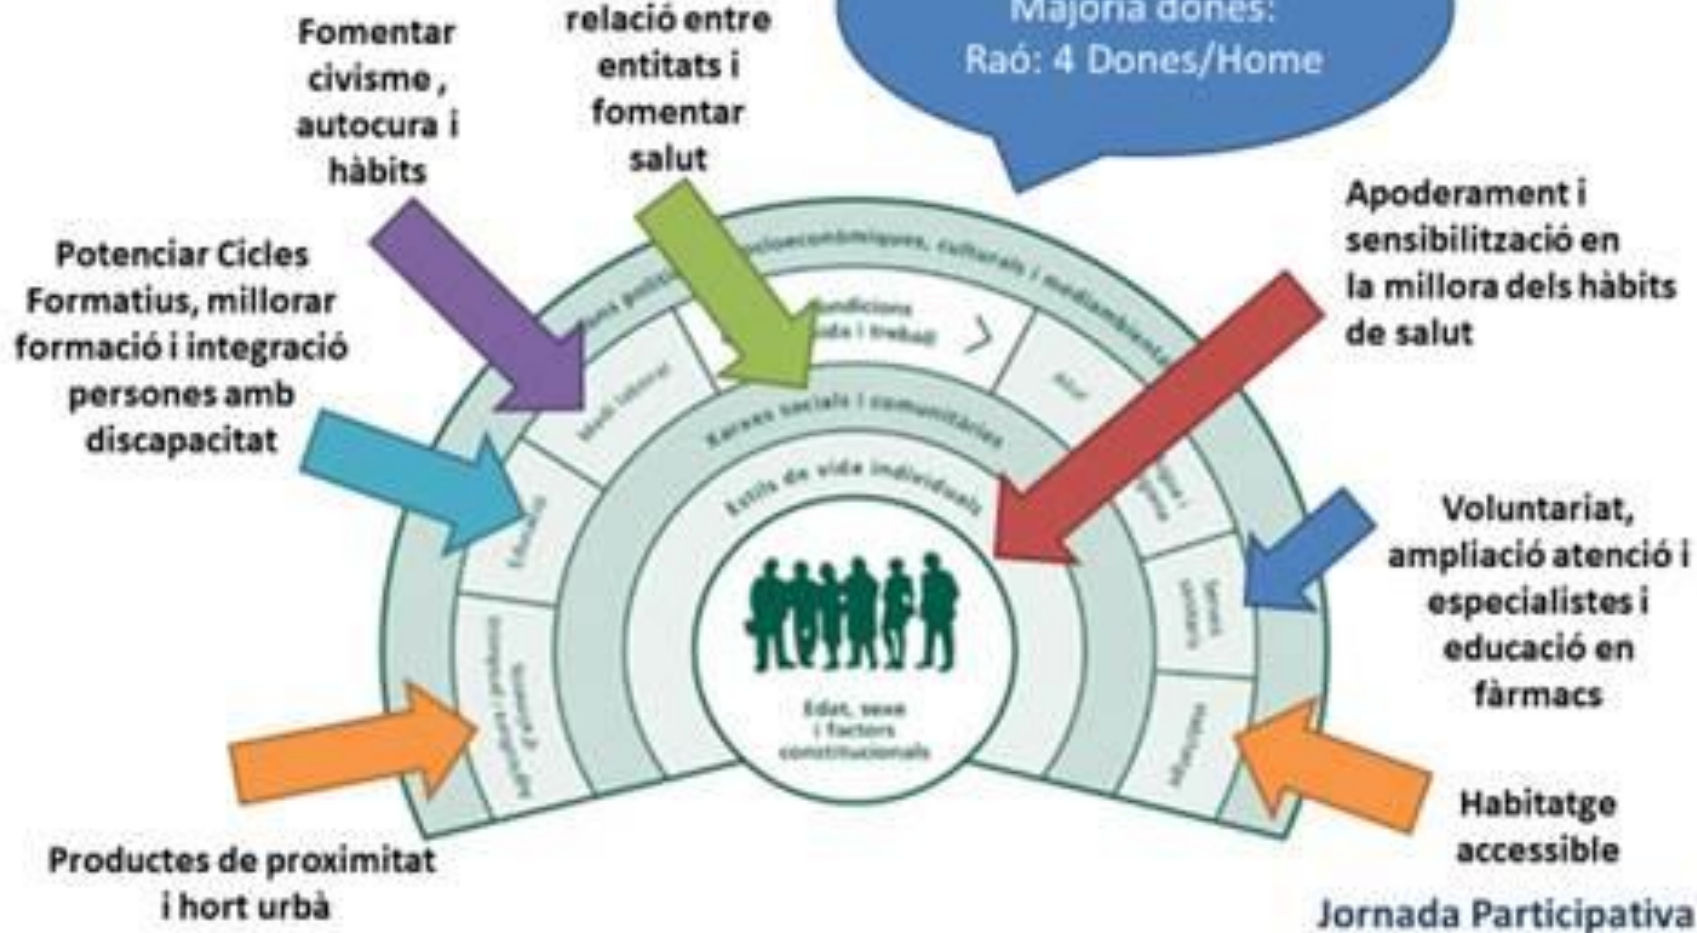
Majoria dones:
Raó: 4 Dones/Home

Fomentar civisme, autocura i hàbits

relació entre entitats i fomentar salut

Apoderament i sensibilització en la millora dels hàbits de salut

Potenciar Cicles Formatius, millorar formació i integració persones amb discapacitat

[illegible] polítiques, socioeconòmiques, culturals i mediambientals

Condicions de vida i treball

Medi laboral

Xarxes socials i comunitàries

Estils de vida individuals

Educació

Producció agrícola i d'aliments

Edat, sexe i factors constitucionals

Serveis sanitaris

Habitatge

Voluntariat, ampliació atenció i especialistes i educació en fàrmacs

Habitatge accessible

Productes de proximitat i hort urbà

Jornada Participativa